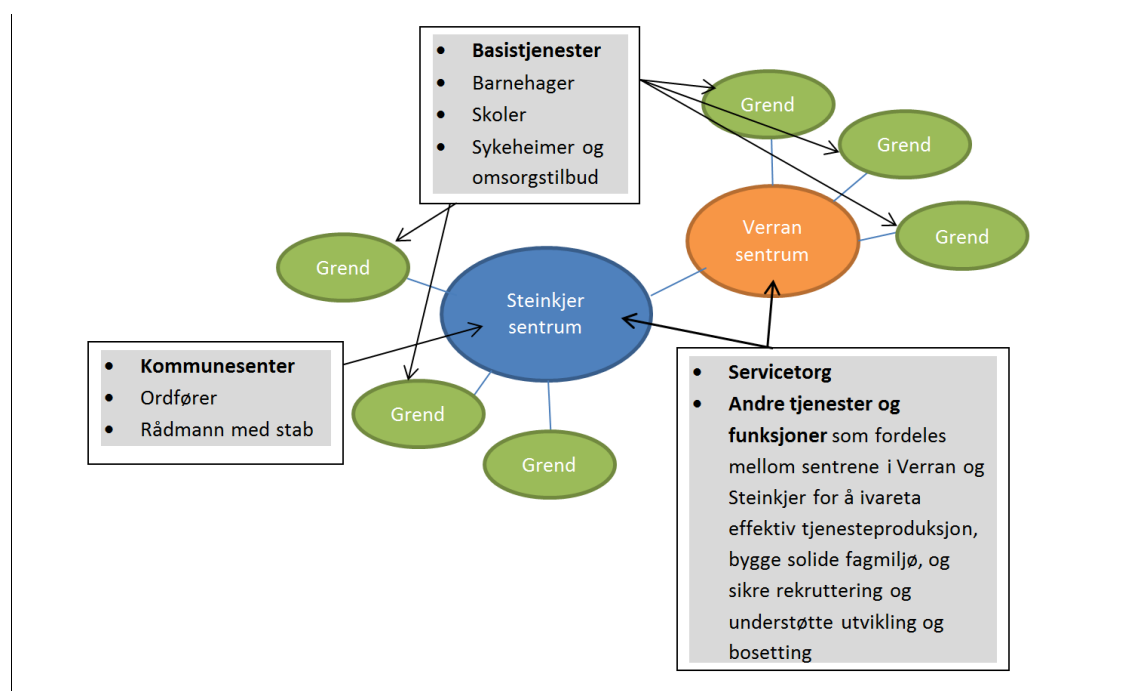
- **Basistjenester**
- Barnehager
- Skoler
- Sykeheimer og omsorgstilbud

Grend

Grend

Verran sentrum

Grend

Grend

Steinkjer sentrum

- **Kommunesenter**
- Ordfører
- Rådmann med stab

Grend

Grend

- **Servicetorg**
- **Andre tjenester og funksjoner** som fordeles mellom sentrene i Verran og Steinkjer for å ivareta effektiv tjenesteproduksjon, bygge solide fagmiljø, og sikre rekruttering og understøtte utvikling og bosetting